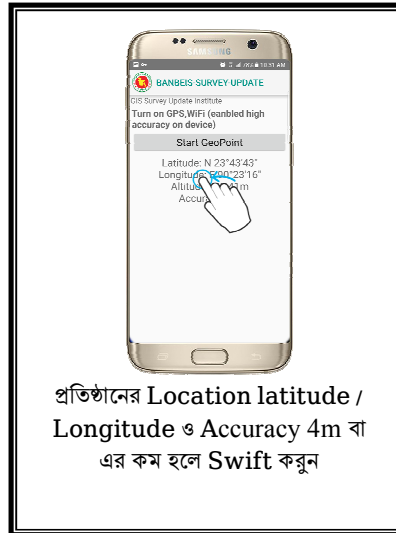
SAMSUNG

10:31 AM

BANBEIS SURVEY UPDATE

CIS Survey Update Institute

Turn on GPS,WiFi (eanbled high accuracy on device)

Start GeoPoint

Latitude: N 23°43'43"

Longitude: E 90°23'16"

Altitude: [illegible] m

Accura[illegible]

প্রতিষ্ঠানের Location latitude / Longitude ও Accuracy 4m বা এর কম হলে Swift করুন